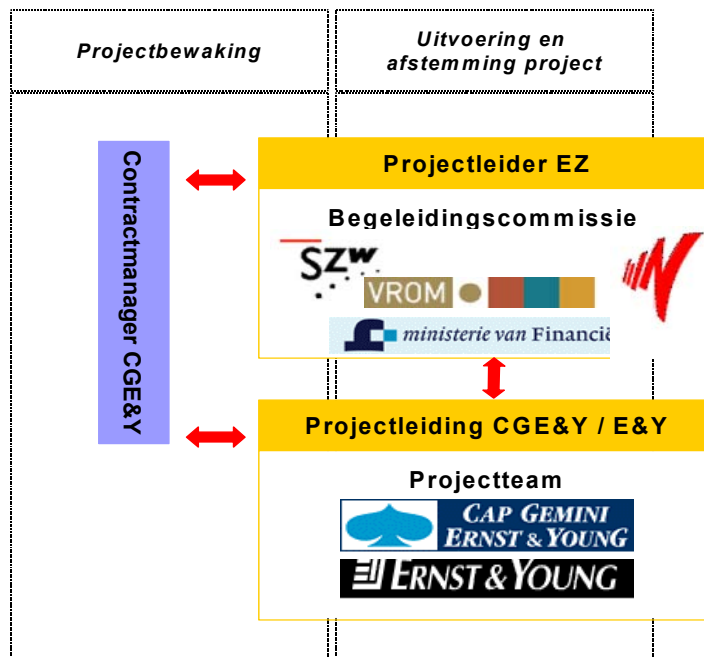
Projectbewaking

Uitvoering en afstemming project

Contractmanager CGE&Y

Projectleider EZ

Begeleidingscommissie

SZW

VROM

ministerie van Financië

Projectleiding CGE&Y / E&Y

Projectteam

CAP GEMINI ERNST & YOUNG

ERNST & YOUNG